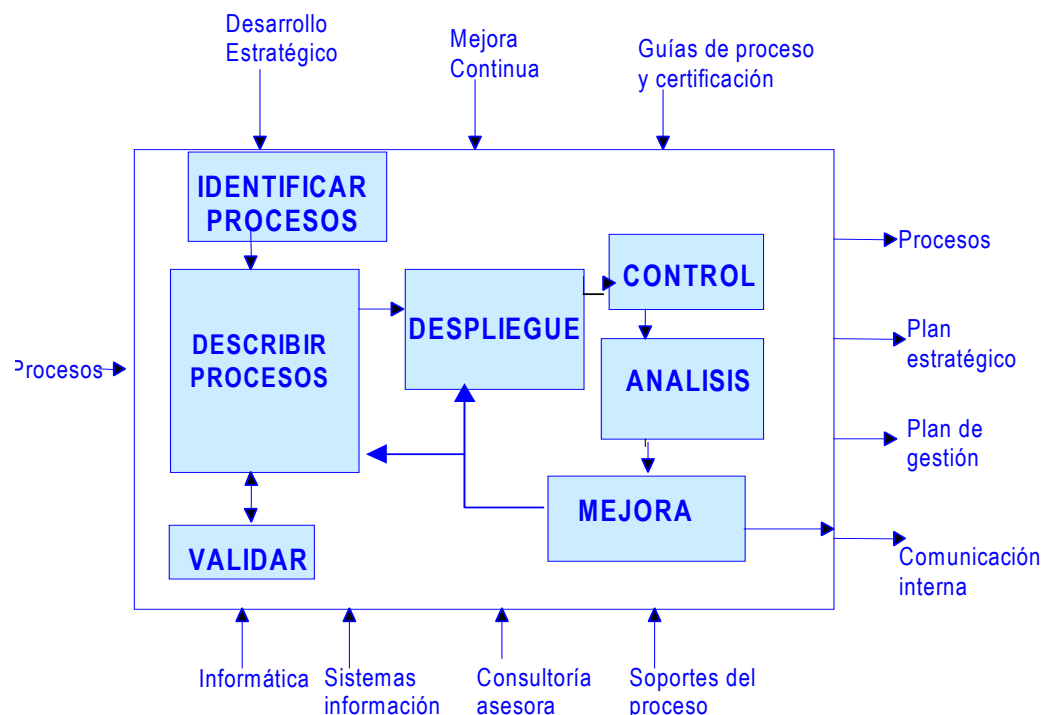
Desarrollo Estratégico

Mejora Continua

Guías de proceso y certificación

IDENTIFICAR PROCESOS

DESCRIBIR PROCESOS

DESPLIEGUE

CONTROL

ANALISIS

MEJORA

VALIDAR

Procesos

Procesos

Plan estratégico

Plan de gestión

Comunicación interna

Informática

Sistemas información

Consultoría asesora

Soportes del proceso